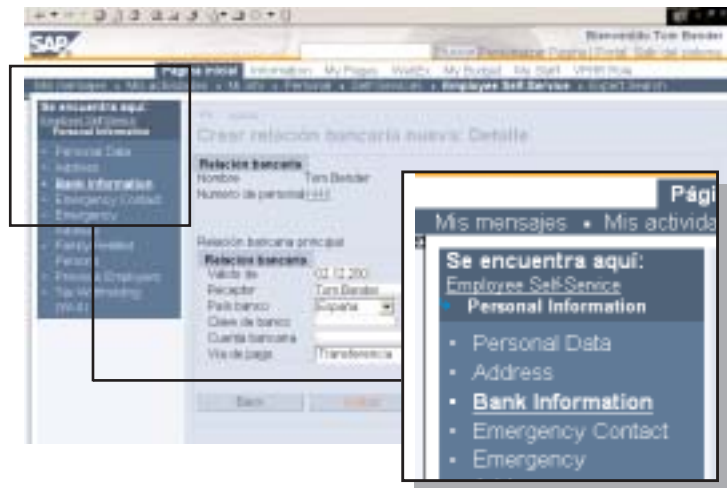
SAP

Bienvenido Tom Bender

Página inicial  Information  My Pages  WebEx  My Budget  My Staff  VPRR Role

Mis mensajes • Mis actividades • Mi sitio • Personal • Self-services • Employee Self-Service • Expert search

Se encuentra aquí:
Employee Self-Service
Personal Information

• Personal Data
• Address
• Bank Information
• Emergency Contact
• Emergency
• Family Related Persons
• Previous Employers
• Tax Withholding

Crear relación bancaria nueva: Detalle

Relación bancaria
Nombre  Tom Bender
Número de personal 1440

Relación bancaria principal
Relación bancaria
Válido de  02.12.200
Receptor  Tom Bender
País banco  España
Clave de banco
Cuenta bancaria
Vía de pago  Transferencia

Back

Pági
Mis mensajes • Mis activida
Se encuentra aquí:
Employee Self-Service
Personal Information
• Personal Data
• Address
• Bank Information
• Emergency Contact
• Emergency